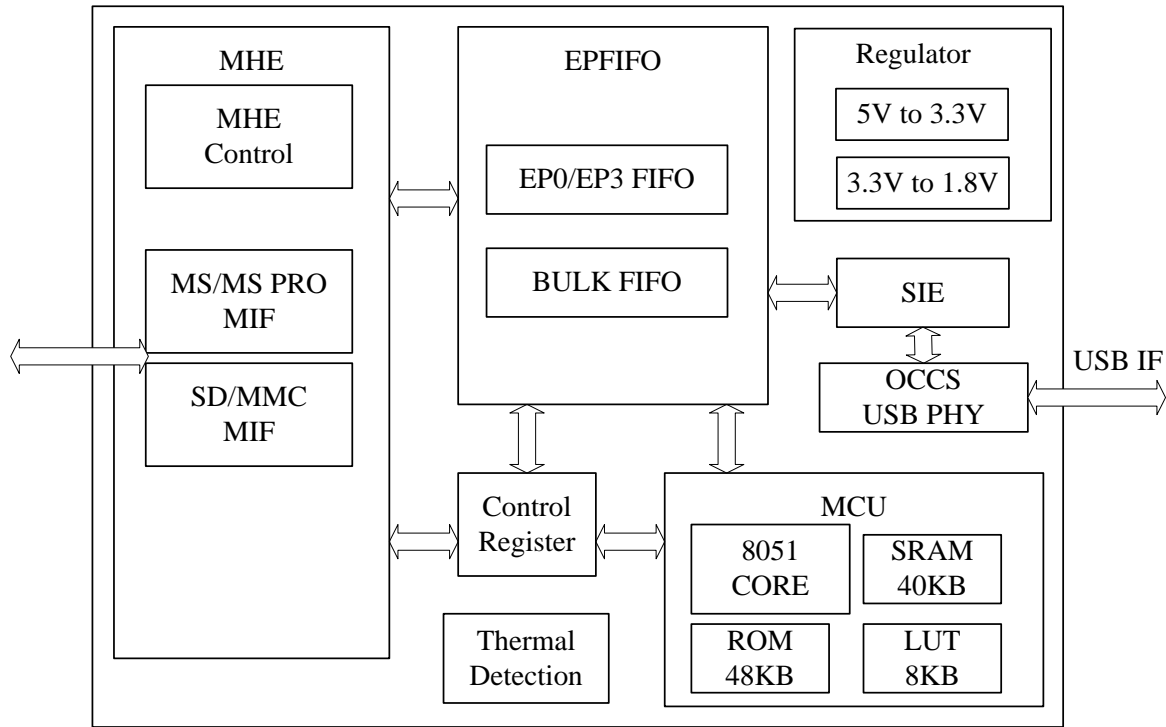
MHE

MHE Control

MS/MS PRO MIF

SD/MMC MIF

EPFIFO

EP0/EP3 FIFO

BULK FIFO

Regulator

5V to 3.3V

3.3V to 1.8V

SIE

OCCS USB PHY

USB IF

Control Register

MCU

8051 CORE

SRAM 40KB

ROM 48KB

LUT 8KB

Thermal Detection